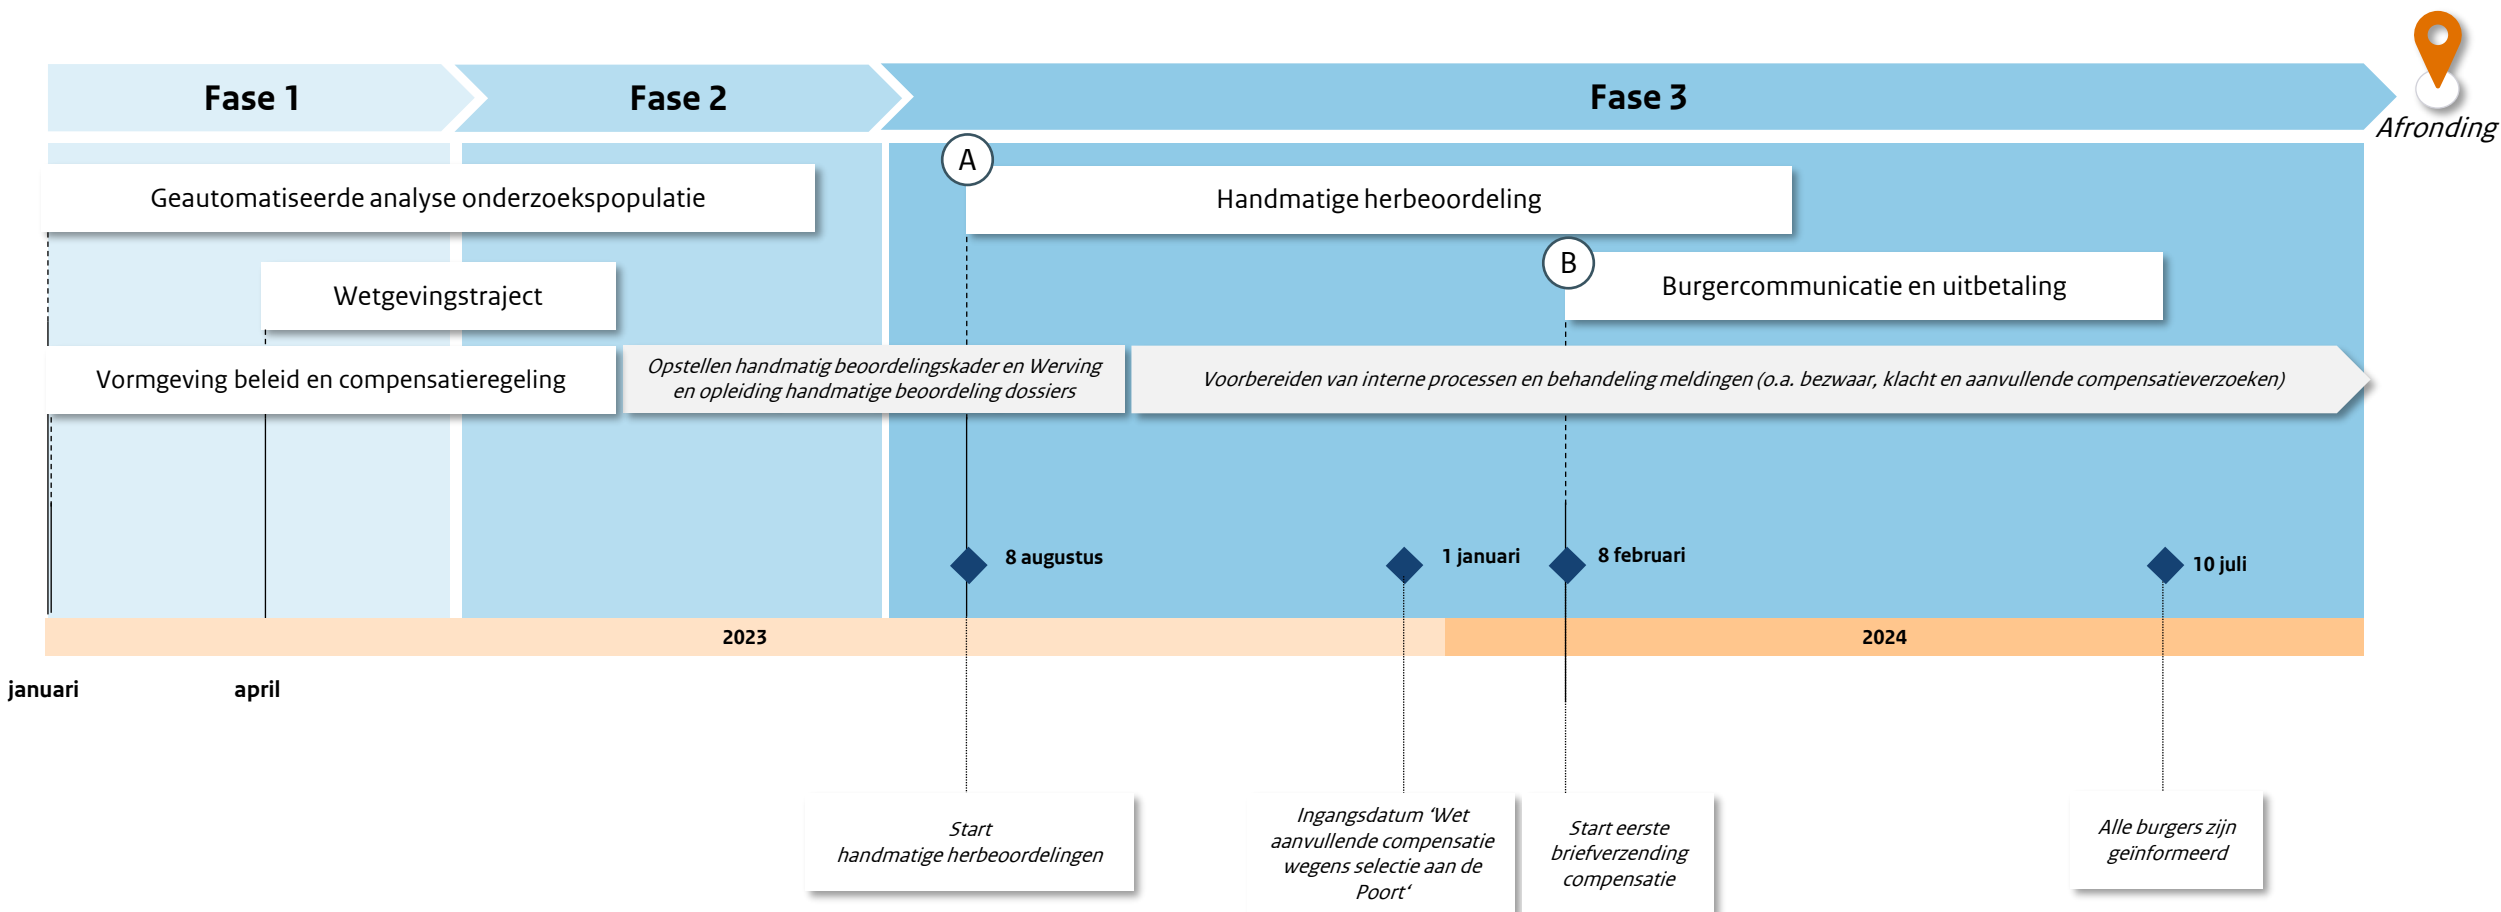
Fase 1

Fase 2

Fase 3

Afronding

Geautomatiseerde analyse onderzoekspopulatie

A

Handmatige herbeoordeling

Wetgevingstraject

B

Burgercommunicatie en uitbetaling

Vormgeving beleid en compensatieregeling

Opstellen handmatig beoordelingskader en Werving en opleiding handmatige beoordeling dossiers

Voorbereiden van interne processen en behandeling meldingen (o.a. bezwaar, klacht en aanvullende compensatieverzoeken)

8 augustus

1 januari

8 februari

10 juli

2023

2024

januari

april

Start handmatige herbeoordelingen

Ingangsdatum ‘Wet aanvullende compensatie wegens selectie aan de Poort‘

Start eerste briefverzending compensatie

Alle burgers zijn geïnformeerd